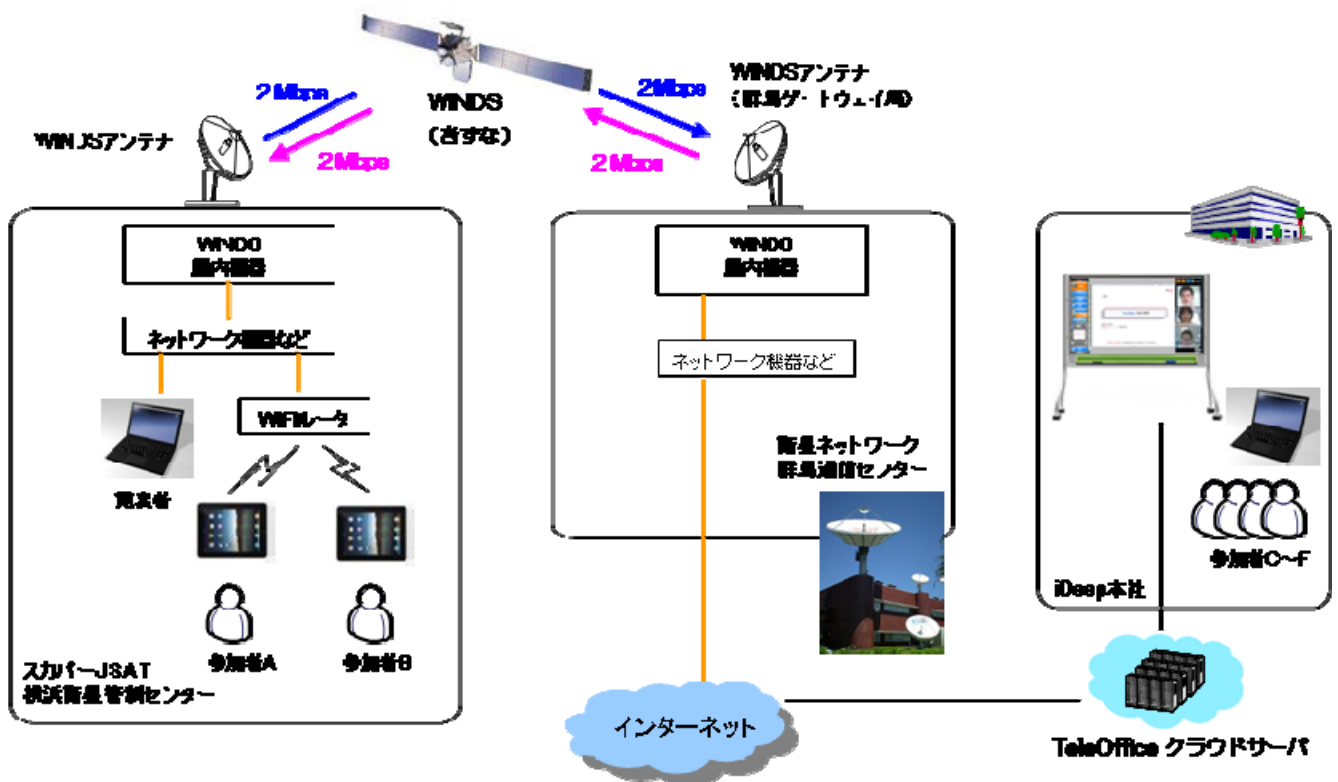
WINDS
(きずな)

2 Mbps

2 Mbps

WINDSアンテナ

2 Mbps

2 Mbps

WINDSアンテナ
(群馬ゲートウェイ局)

WINDS
屋内機器

ネットワーク機器など

WiFiルータ

発表者

参加者A

参加者B

スカパーJSAT
横浜衛星管制センター

WINDS
屋内機器

ネットワーク機器など

衛星ネットワーク
群馬通信センター

インターネット

参加者C~F

iDeep本社

TeleOffice クラウドサーバ